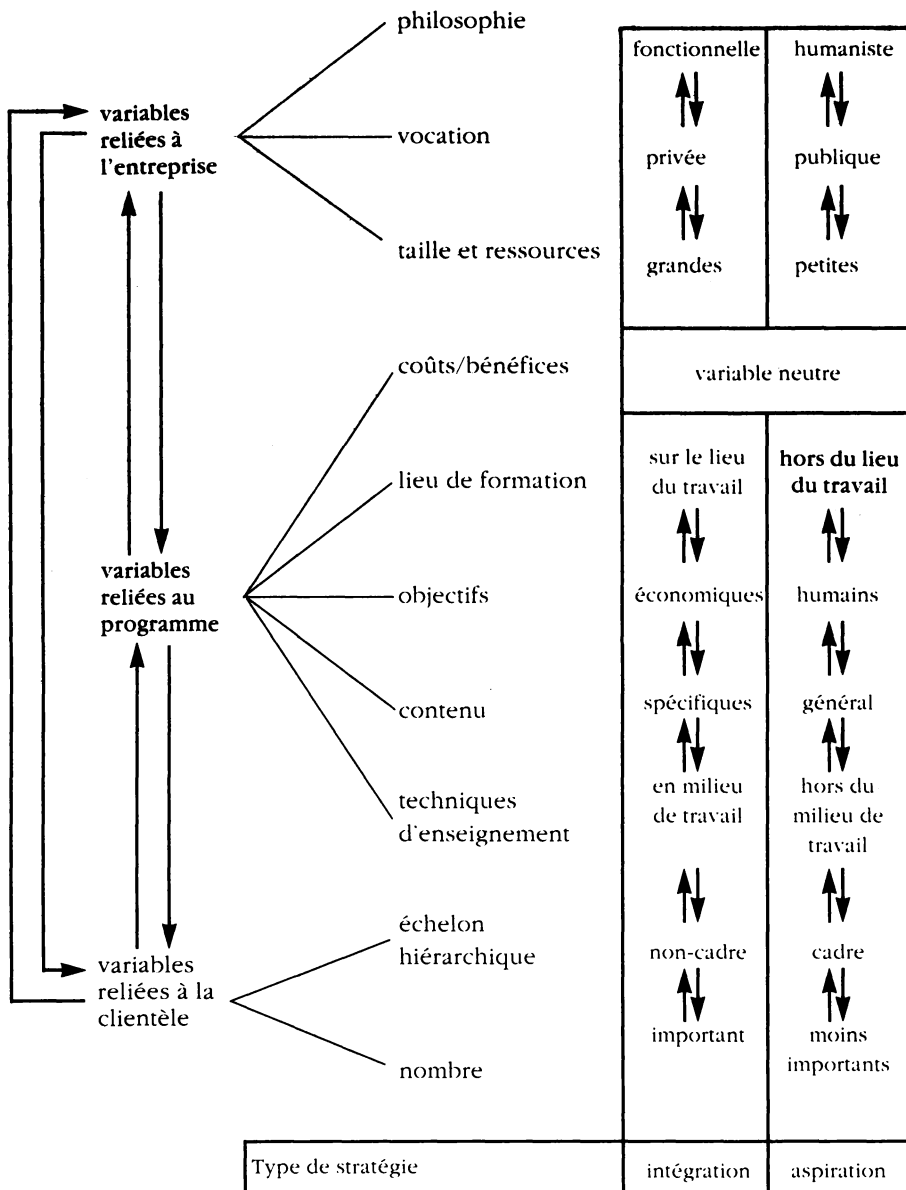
variables reliées à l'entreprise

philosophie

vocation

taille et ressources

| fonctionnelle | humaniste |
|---|---|
| privée | publique |
| grandes | petites |

variables reliées au programme

coûts/bénéfices

lieu de formation

objectifs

contenu

techniques d'enseignement

variable neutre

| sur le lieu du travail | hors du lieu du travail |
|---|---|
| économiques | humains |
| spécifiques | général |
| en milieu de travail | hors du milieu de travail |

variables reliées à la clientèle

échelon hiérarchique

nombre

| non-cadre | cadre |
|---|---|
| important | moins importants |

| Type de stratégie | intégration | aspiration |
|---|---|---|